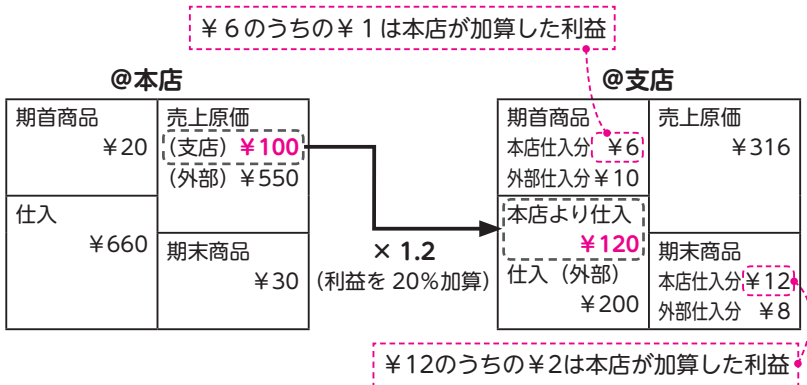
¥６のうちの¥１は本店が加算した利益

@本店

| 期首商品 ¥20 | 売上原価 （支店）¥100 （外部）¥550 |
|---|---|
| 仕入 ¥660 | 期末商品 ¥30 |

× 1.2
(利益を 20%加算)

@支店

| 期首商品 本店仕入分 ¥6 外部仕入分 ¥10 | 売上原価 ¥316 |
|---|---|
| 本店より仕入 ¥120 仕入（外部） ¥200 | 期末商品 本店仕入分 ¥12 外部仕入分 ¥8 |

¥12のうちの¥2は本店が加算した利益